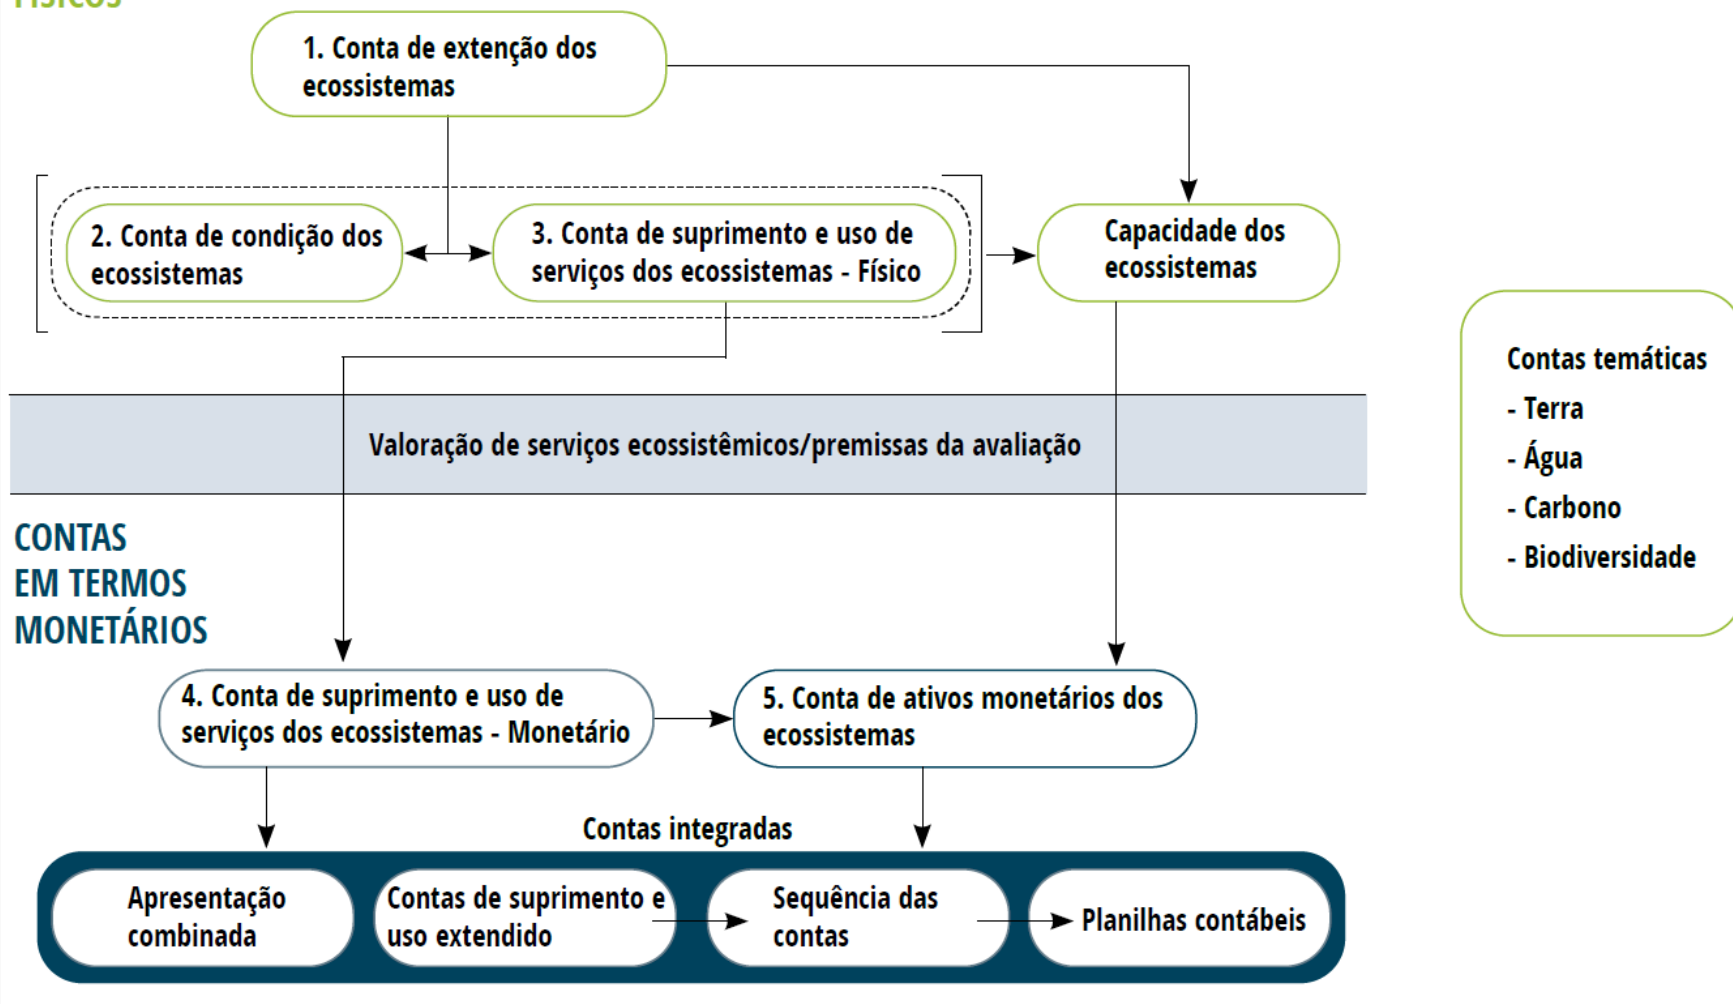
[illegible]

1. Conta de extenção dos ecossistemas

2. Conta de condição dos ecossistemas

3. Conta de suprimento e uso de serviços dos ecossistemas - Físico

Capacidade dos ecossistemas

Contas temáticas
- Terra
- Água
- Carbono
- Biodiversidade

Valoração de serviços ecossistêmicos/premissas da avaliação

CONTAS EM TERMOS MONETÁRIOS

4. Conta de suprimento e uso de serviços dos ecossistemas - Monetário

5. Conta de ativos monetários dos ecossistemas

Contas integradas

Apresentação combinada

Contas de suprimento e uso extendido

Sequência das contas

Planilhas contábeis